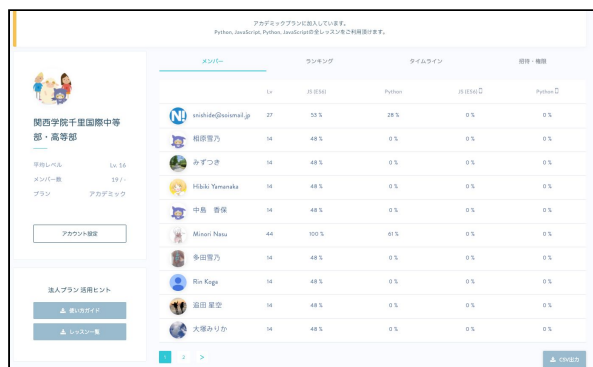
アカデミックプランに加入しています。
Python, JavaScript, Python, JavaScriptの全レッスンをご利用頂けます。

関西学院千里国際中等部・高等部

平均レベル Lv. 16
メンバー数 19 / -
プラン アカデミック

アカウント設定

法人プラン 活用ヒント

使いかたガイド

レッスン一覧

メンバー ランキング タイムライン 招待・権限

| | Lv | JS (ES6) | Python | JS (ES6) | Python |
|---|---|---|---|---|---|
| snishide@soismail.jp | 27 | 53 % | 28 % | 0 % | 0 % |
| 相原雪乃 | 14 | 48 % | 0 % | 0 % | 0 % |
| みずつき | 14 | 48 % | 0 % | 0 % | 0 % |
| Hibiki Yamanaka | 14 | 48 % | 0 % | 0 % | 0 % |
| 中島 香保 | 14 | 48 % | 0 % | 0 % | 0 % |
| Minori Naou | 44 | 100 % | 61 % | 0 % | 0 % |
| 寺田雪乃 | 14 | 48 % | 0 % | 0 % | 0 % |
| Rin Koga | 14 | 48 % | 0 % | 0 % | 0 % |
| 追田 星空 | 14 | 48 % | 0 % | 0 % | 0 % |
| 大塚みりか | 14 | 48 % | 0 % | 0 % | 0 % |

1 2 >

CSV出力